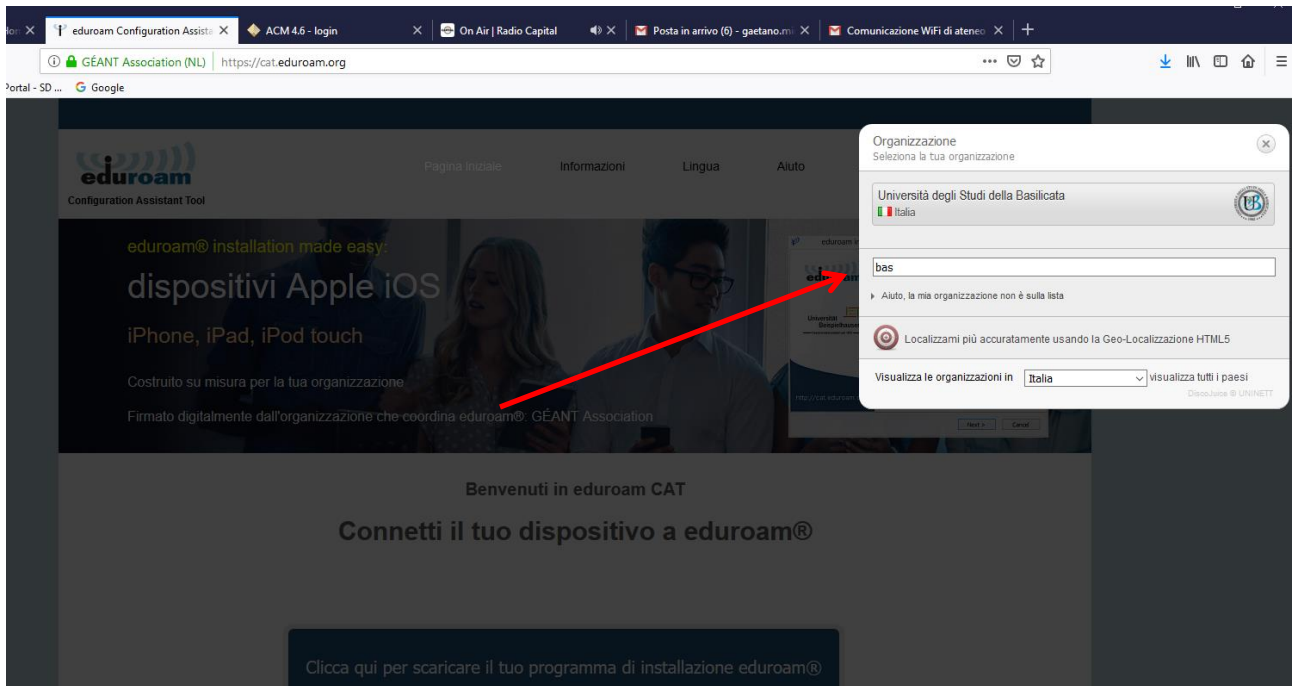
dor ✕ eduroam Configuration Assista ✕ ACM 4.6 - login ✕ On Air | Radio Capital ✕ Posta in arrivo (6) - gaetano.m ✕ Comunicazione WiFi di ateneo ✕ +

GÉANT Association (NL) https://cat.eduroam.org

Portal - SD ... Google

eduroam
Configuration Assistant Tool

Pagina iniziale Informazioni Lingua Aiuto

eduroam® installation made easy:

dispositivi Apple iOS

iPhone, iPad, iPod touch

Costruito su misura per la tua organizzazione

Firmato digitalmente dall'organizzazione che coordina eduroam®: GÉANT Association

Benvenuti in eduroam CAT

Connetti il tuo dispositivo a eduroam®

Clicca qui per scaricare il tuo programma di installazione eduroam®

Organizzazione
Seleziona la tua organizzazione

Università degli Studi della Basilicata
Italia

bas

Aiuto, la mia organizzazione non è sulla lista

Localizzami più accuratamente usando la Geo-Localizzazione HTML5

Visualizza le organizzazioni in Italia visualizza tutti i paesi

DiscoJuice © UNINETT